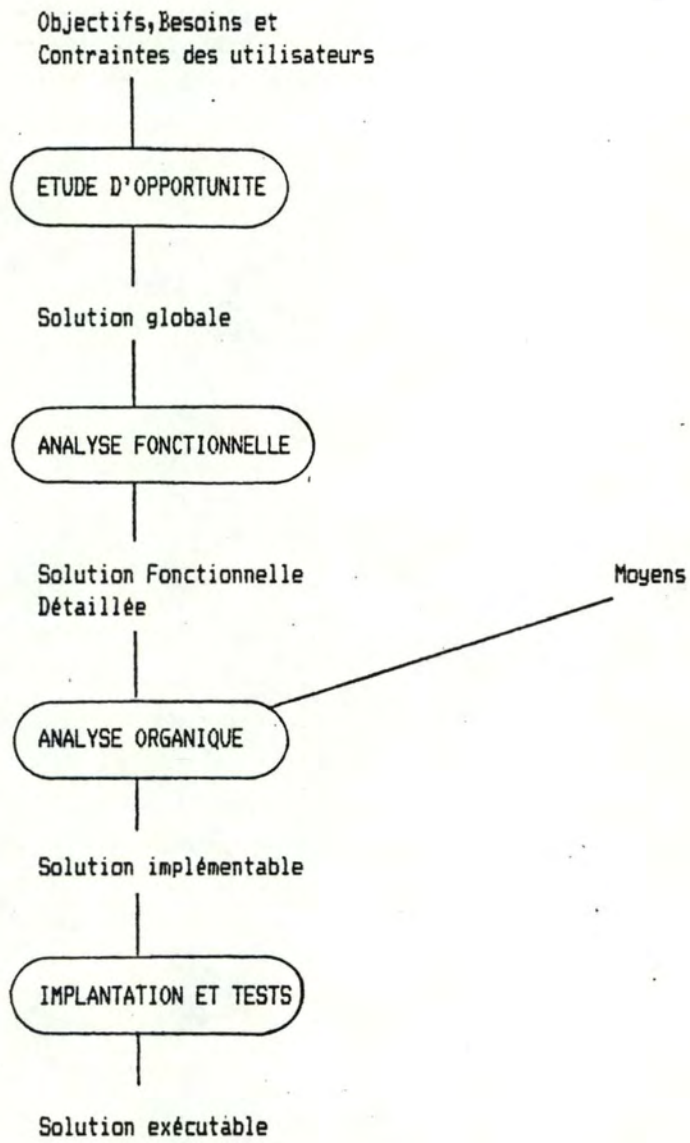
Objectifs,Besoins et
Contraintes des utilisateurs

ETUDE D'OPPORTUNITE

Solution globale

ANALYSE FONCTIONNELLE

Solution Fonctionnelle
Détaillée

Moyens

ANALYSE ORGANIQUE

Solution implémentable

IMPLANTATION ET TESTS

Solution exécutable